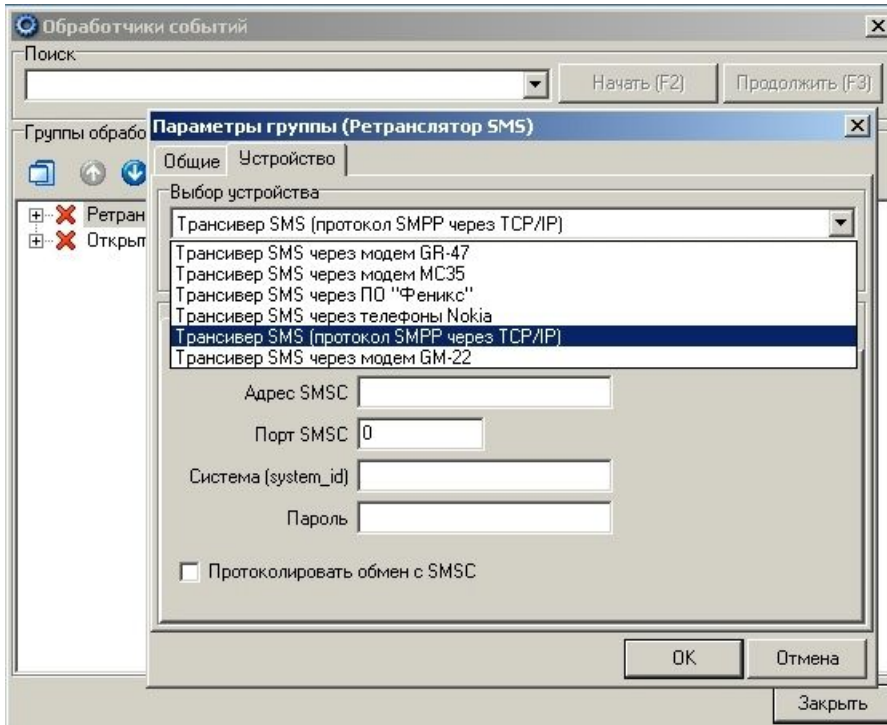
Обработчики событий
×
Поиск
Начать (F2)
Продолжить (F3)
Группы обрабо
Ретран
Открыт
Параметры группы (Ретранслятор SMS)
×
Общие
Устройство
Выбор устройства
Трансивер SMS (протокол SMPP через TCP/IP)
Трансивер SMS через модем GR-47
Трансивер SMS через модем MC35
Трансивер SMS через ПО "Феникс"
Трансивер SMS через телефоны Nokia
Трансивер SMS (протокол SMPP через TCP/IP)
Трансивер SMS через модем GM-22
Адрес SMSC
Порт SMSC 0
Система (system_id)
Пароль
Протоколировать обмен с SMSC
OK
Отмена
Закрыть